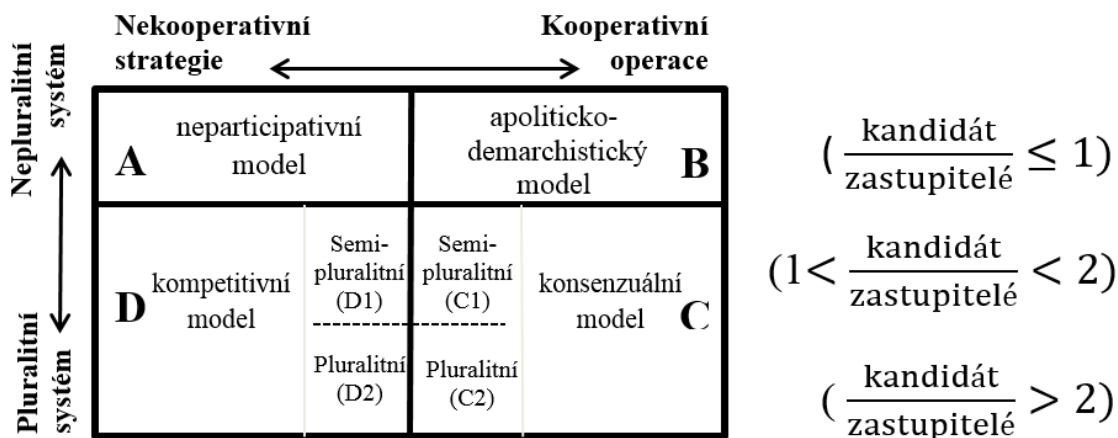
Nekooperativní strategie

Kooperativní operace

Nepluralitní systém

Pluralitní systém

| A neparticipativní model | | | apoliticko-demarchistický model B |
|---|---|---|---|
| D kompetitivní model | Semi-pluralitní (D1) / Pluralitní (D2) | Semi-pluralitní (C1) / Pluralitní (C2) | konsenzuální model C |

$(\frac{\text{kandidát}}{\text{zastupitelé}} \leq 1)$

$(1 < \frac{\text{kandidát}}{\text{zastupitelé}} < 2)$

$(\frac{\text{kandidát}}{\text{zastupitelé}} > 2)$